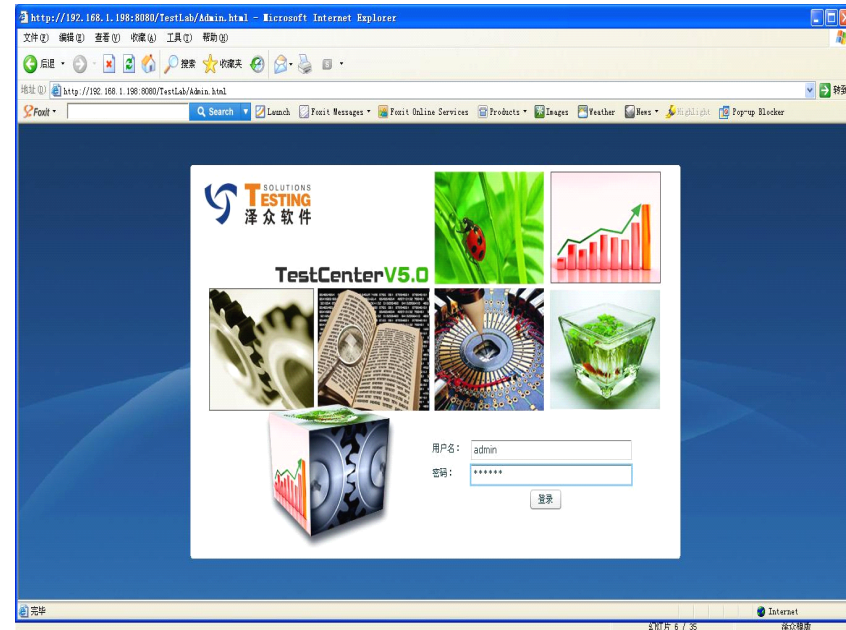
http://192.168.1.198:8080/TestLab/Admin.html - Microsoft Internet Explorer

文件(F) 编辑(E) 查看(V) 收藏(A) 工具(T) 帮助(H)

后退 搜索 收藏夹

地址(D) http://192.168.1.198:8080/TestLab/Admin.html 转到

Foxit Search Launch Foxit Messages Foxit Online Services Products Images Weather News Highlight Pop-up Blocker

SOLUTIONS TESTING 泽众软件

TestCenterV5.0

用户名: admin

密码: ******

登录

完毕

Internet

幻灯片 6 / 35

泽众精简